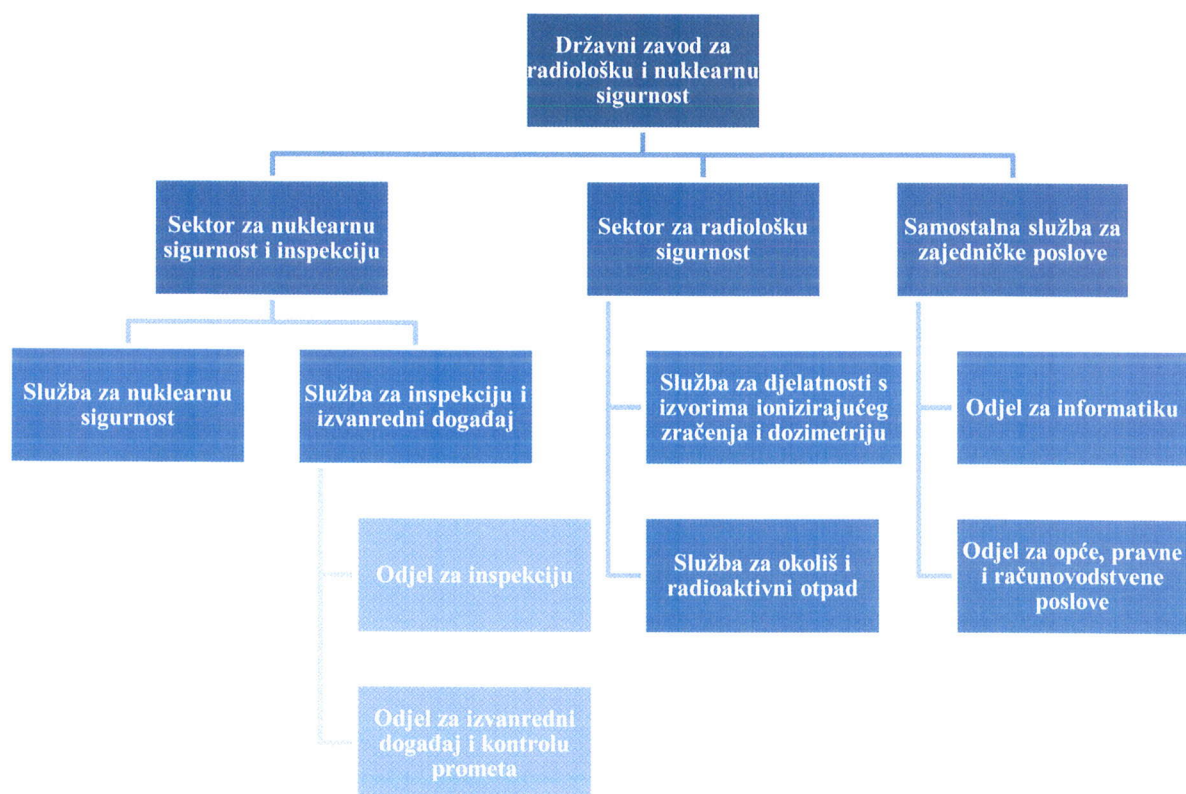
Državni zavod za radiološku i nuklearnu sigurnost

Sektor za nuklearnu sigurnost i inspekciju

Sektor za radiološku sigurnost

Samostalna služba za zajedničke poslove

Služba za nuklearnu sigurnost

Služba za inspekciju i izvanredni događaj

Služba za djelatnosti s izvorima ionizirajućeg zračenja i dozimetriju

Odjel za informatiku

Odjel za inspekciju

Služba za okoliš i radioaktivni otpad

Odjel za opće, pravne i računovodstvene poslove

Odjel za izvanredni događaj i kontrolu prometa